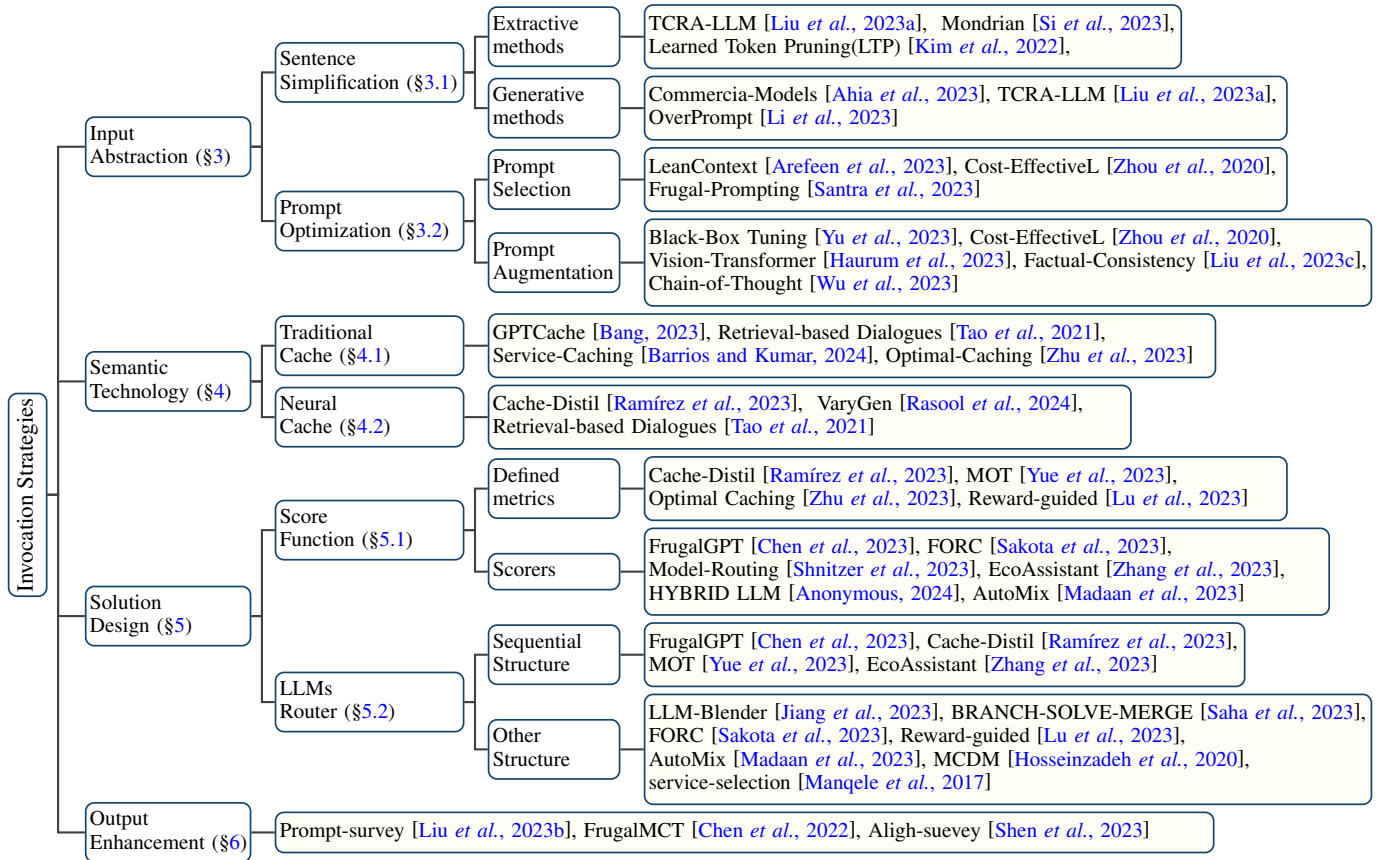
Invocation Strategies

Input Abstraction (§3)

Sentence Simplification (§3.1)

Extractive methods

TCRA-LLM [Liu et al., 2023a], Mondrian [Si et al., 2023], Learned Token Pruning(LTP) [Kim et al., 2022],

Generative methods

Commercia-Models [Ahia et al., 2023], TCRA-LLM [Liu et al., 2023a], OverPrompt [Li et al., 2023]

Prompt Optimization (§3.2)

Prompt Selection

LeanContext [Arefeen et al., 2023], Cost-EffectiveL [Zhou et al., 2020], Frugal-Prompting [Santra et al., 2023]

Prompt Augmentation

Black-Box Tuning [Yu et al., 2023], Cost-EffectiveL [Zhou et al., 2020], Vision-Transformer [Haurum et al., 2023], Factual-Consistency [Liu et al., 2023c], Chain-of-Thought [Wu et al., 2023]

Semantic Technology (§4)

Traditional Cache (§4.1)

GPTCache [Bang, 2023], Retrieval-based Dialogues [Tao et al., 2021], Service-Caching [Barrios and Kumar, 2024], Optimal-Caching [Zhu et al., 2023]

Neural Cache (§4.2)

Cache-Distil [Ramírez et al., 2023], VaryGen [Rasool et al., 2024], Retrieval-based Dialogues [Tao et al., 2021]

Solution Design (§5)

Score Function (§5.1)

Defined metrics

Cache-Distil [Ramírez et al., 2023], MOT [Yue et al., 2023], Optimal Caching [Zhu et al., 2023], Reward-guided [Lu et al., 2023]

Scorers

FrugalGPT [Chen et al., 2023], FORC [Sakota et al., 2023], Model-Routing [Shnitzer et al., 2023], EcoAssistant [Zhang et al., 2023], HYBRID LLM [Anonymous, 2024], AutoMix [Madaan et al., 2023]

LLMs Router (§5.2)

Sequential Structure

FrugalGPT [Chen et al., 2023], Cache-Distil [Ramírez et al., 2023], MOT [Yue et al., 2023], EcoAssistant [Zhang et al., 2023]

Other Structure

LLM-Blender [Jiang et al., 2023], BRANCH-SOLVE-MERGE [Saha et al., 2023], FORC [Sakota et al., 2023], Reward-guided [Lu et al., 2023], AutoMix [Madaan et al., 2023], MCDM [Hosseinzadeh et al., 2020], service-selection [Manqele et al., 2017]

Output Enhancement (§6)

Prompt-survey [Liu et al., 2023b], FrugalMCT [Chen et al., 2022], Aligh-suevey [Shen et al., 2023]